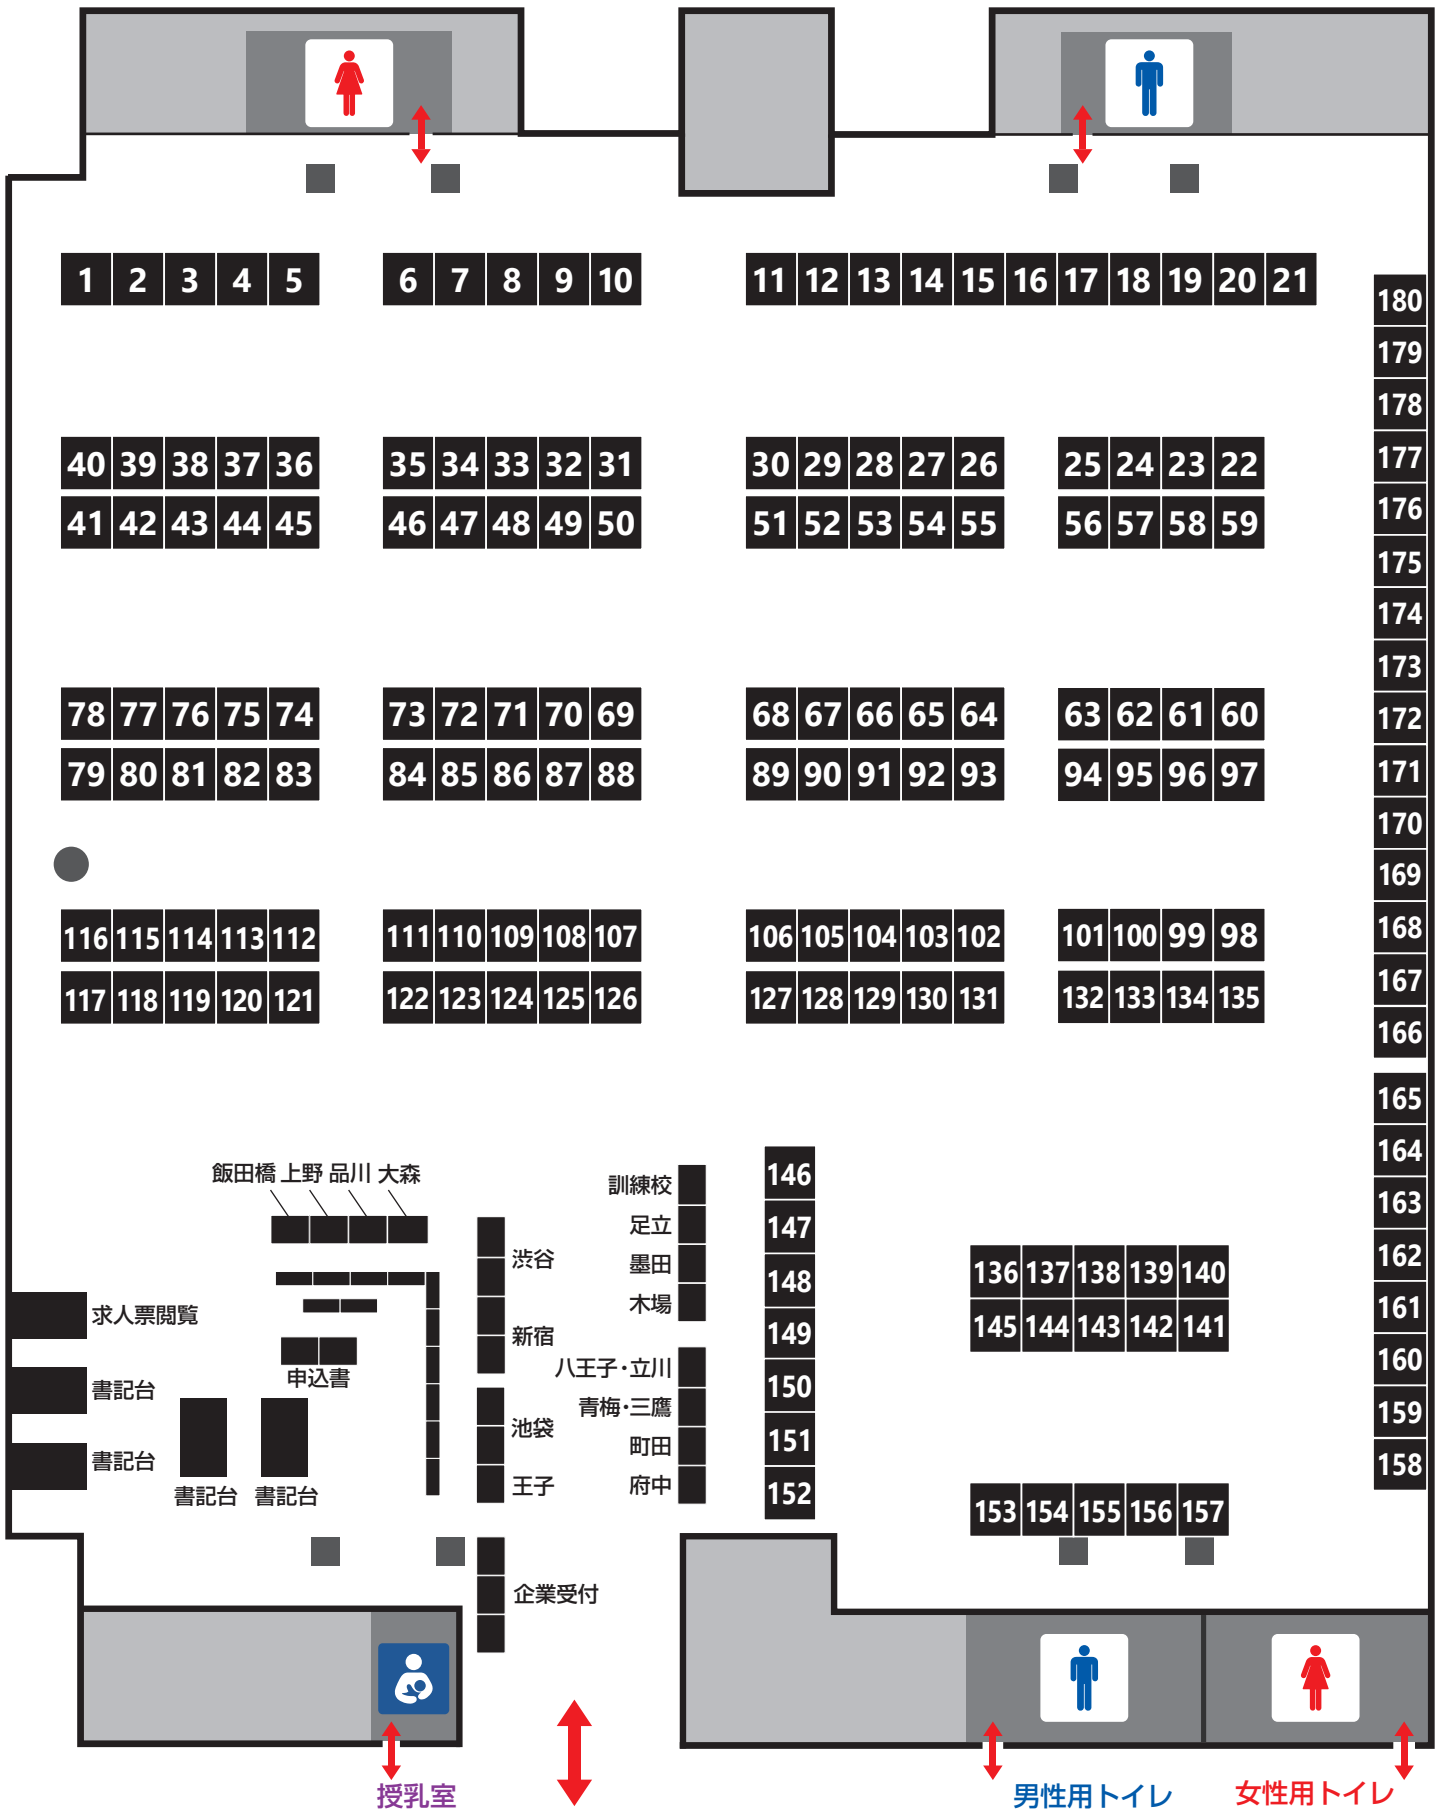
1 2 3 4 5
6 7 8 9 10
11 12 13 14 15 16 17 18 19 20 21
180
179
178
177
176
175
174
173
172
171
170
169
168
167
166
165
164
163
162
161
160
159
158

| 40 | 39 | 38 | 37 | 36 |
|---|---|---|---|---|
| 41 | 42 | 43 | 44 | 45 |

| 35 | 34 | 33 | 32 | 31 |
|---|---|---|---|---|
| 46 | 47 | 48 | 49 | 50 |

| 30 | 29 | 28 | 27 | 26 |
|---|---|---|---|---|
| 51 | 52 | 53 | 54 | 55 |

| 25 | 24 | 23 | 22 |
|---|---|---|---|
| 56 | 57 | 58 | 59 |

| 78 | 77 | 76 | 75 | 74 |
|---|---|---|---|---|
| 79 | 80 | 81 | 82 | 83 |

| 73 | 72 | 71 | 70 | 69 |
|---|---|---|---|---|
| 84 | 85 | 86 | 87 | 88 |

| 68 | 67 | 66 | 65 | 64 |
|---|---|---|---|---|
| 89 | 90 | 91 | 92 | 93 |

| 63 | 62 | 61 | 60 |
|---|---|---|---|
| 94 | 95 | 96 | 97 |

| 116 | 115 | 114 | 113 | 112 |
|---|---|---|---|---|
| 117 | 118 | 119 | 120 | 121 |

| 111 | 110 | 109 | 108 | 107 |
|---|---|---|---|---|
| 122 | 123 | 124 | 125 | 126 |

| 106 | 105 | 104 | 103 | 102 |
|---|---|---|---|---|
| 127 | 128 | 129 | 130 | 131 |

| 101 | 100 | 99 | 98 |
|---|---|---|---|
| 132 | 133 | 134 | 135 |

飯田橋 上野 品川 大森
訓練校
足立
墨田
木場
渋谷
新宿
八王子・立川
青梅・三鷹
町田
府中
池袋
王子
求人票閲覧
申込書
書記台
書記台
書記台 書記台
146
147
148
149
150
151
152

| 136 | 137 | 138 | 139 | 140 |
|---|---|---|---|---|
| 145 | 144 | 143 | 142 | 141 |

153 154 155 156 157
企業受付
授乳室
男性用トイレ
女性用トイレ